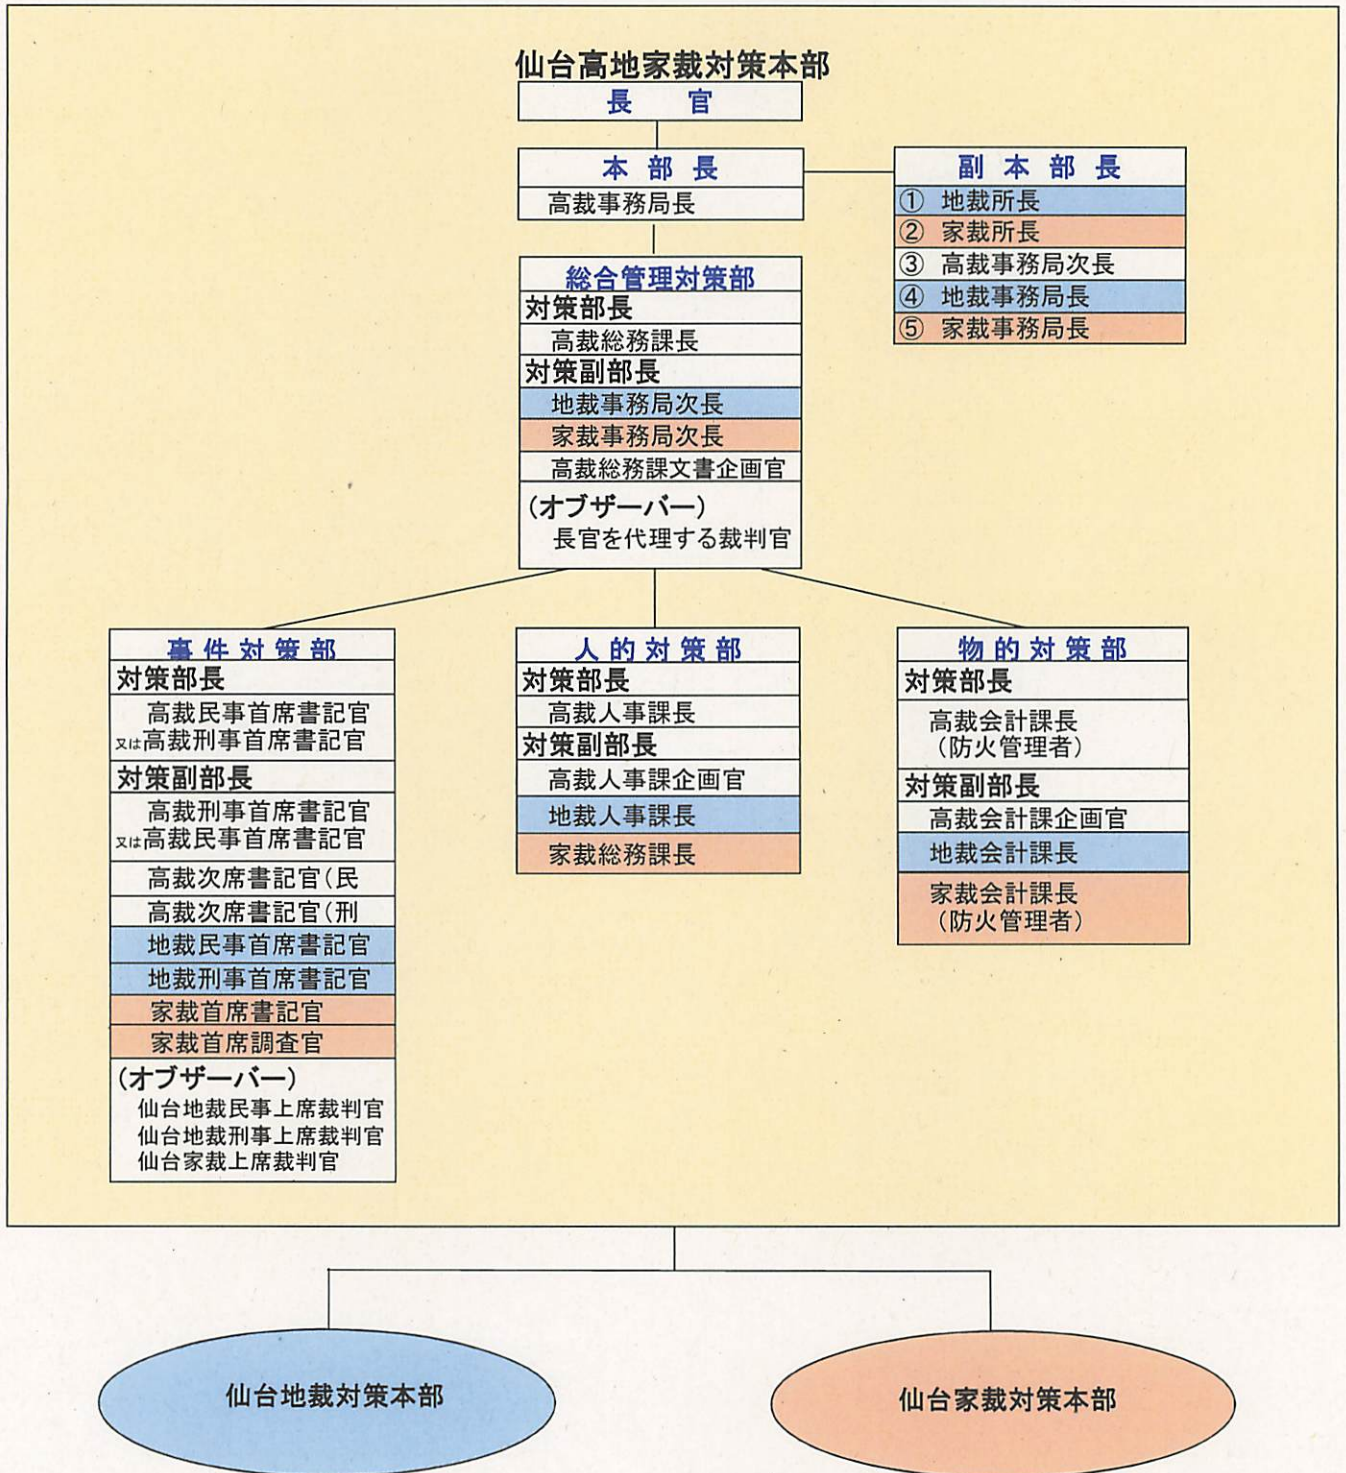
仙台高地家裁対策本部

長　官

本 部 長
高裁事務局長

副 本 部 長
① 地裁所長
② 家裁所長
③ 高裁事務局次長
④ 地裁事務局長
⑤ 家裁事務局長

総合管理対策部
対策部長
高裁総務課長
対策副部長
地裁事務局次長
家裁事務局次長
高裁総務課文書企画官
(オブザーバー)
長官を代理する裁判官

事 件 対 策 部
対策部長
高裁民事首席書記官
又は高裁刑事首席書記官
対策副部長
高裁刑事首席書記官
又は高裁民事首席書記官
高裁次席書記官(民
高裁次席書記官(刑
地裁民事首席書記官
地裁刑事首席書記官
家裁首席書記官
家裁首席調査官
(オブザーバー)
仙台地裁民事上席裁判官
仙台地裁刑事上席裁判官
仙台家裁上席裁判官

人 的 対 策 部
対策部長
高裁人事課長
対策副部長
高裁人事課企画官
地裁人事課長
家裁総務課長

物 的 対 策 部
対策部長
高裁会計課長
(防火管理者)
対策副部長
高裁会計課企画官
地裁会計課長
家裁会計課長
(防火管理者)

仙台地裁対策本部

仙台家裁対策本部